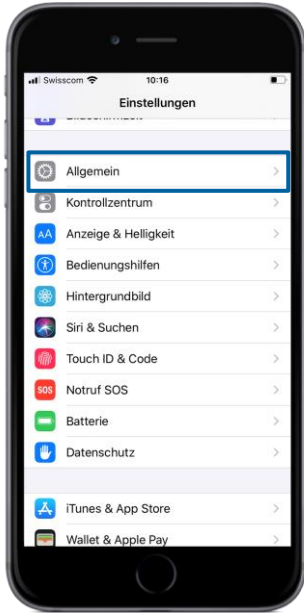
Swisscom
10:16
Einstellungen
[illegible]
Allgemein
Kontrollzentrum
AA
Anzeige & Helligkeit
Bedienungshilfen
Hintergrundbild
Siri & Suchen
Touch ID & Code
SOS
Notruf SOS
Batterie
Datenschutz
iTunes & App Store
Wallet & Apple Pay